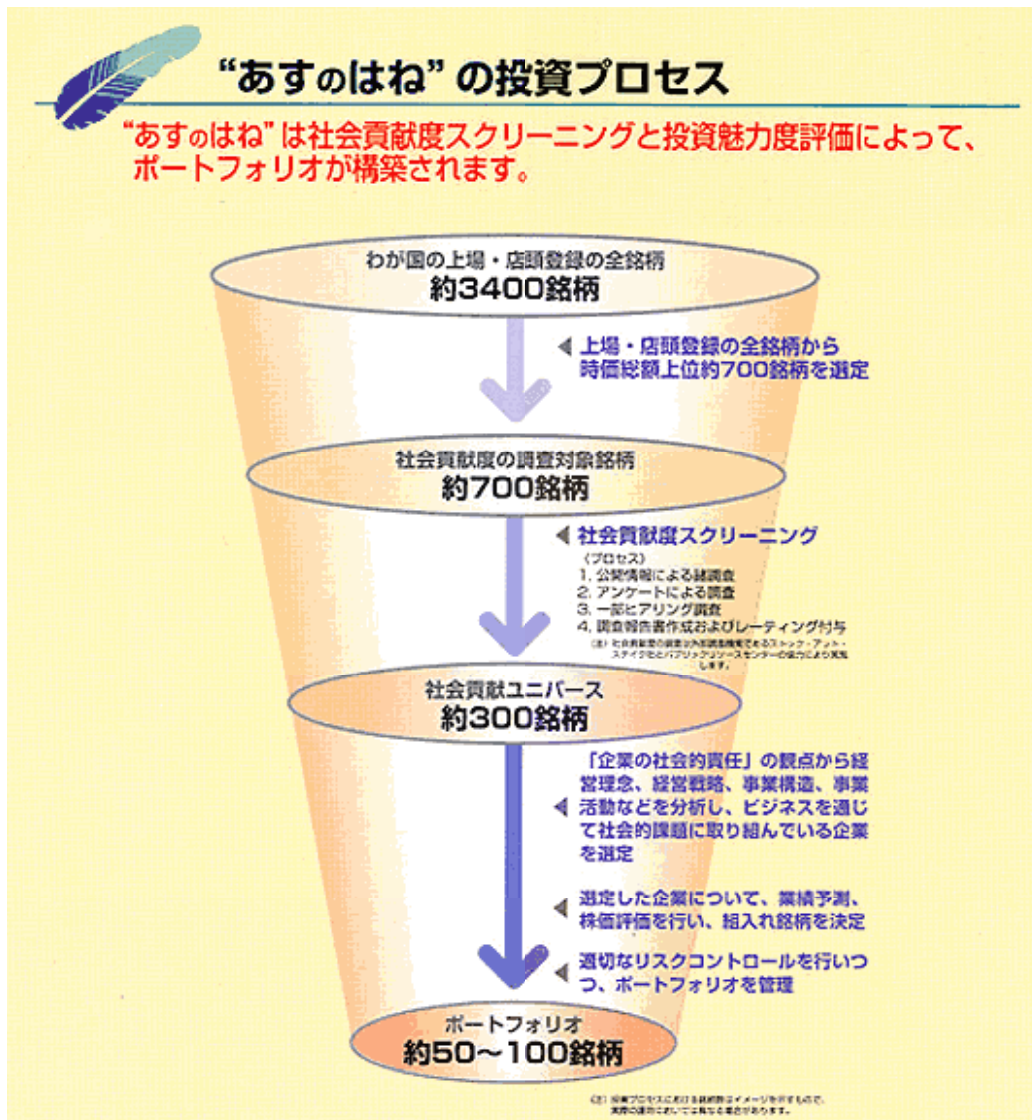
"あすのはね" の投資プロセス

"あすのはね" は社会貢献度スクリーニングと投資魅力度評価によって、ポートフォリオが構築されます。

わが国の上場・店頭登録の全銘柄
約3400銘柄

上場・店頭登録の全銘柄から時価総額上位約700銘柄を選定

社会貢献度の調査対象銘柄
約700銘柄

社会貢献度スクリーニング
〈プロセス〉
1. 公開情報による諸調査
2. アンケートによる調査
3. 一部ヒアリング調査
4. 調査報告書作成およびレーティング付与
(注) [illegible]

社会貢献ユニバース
約300銘柄

「企業の社会的責任」の観点から経営理念、経営戦略、事業構造、事業活動などを分析し、ビジネスを通じて社会的課題に取り組んでいる企業を選定

選定した企業について、業績予測、株価評価を行い、組入れ銘柄を決定

適切なリスクコントロールを行いつつ、ポートフォリオを管理

ポートフォリオ
約50～100銘柄

(注) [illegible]